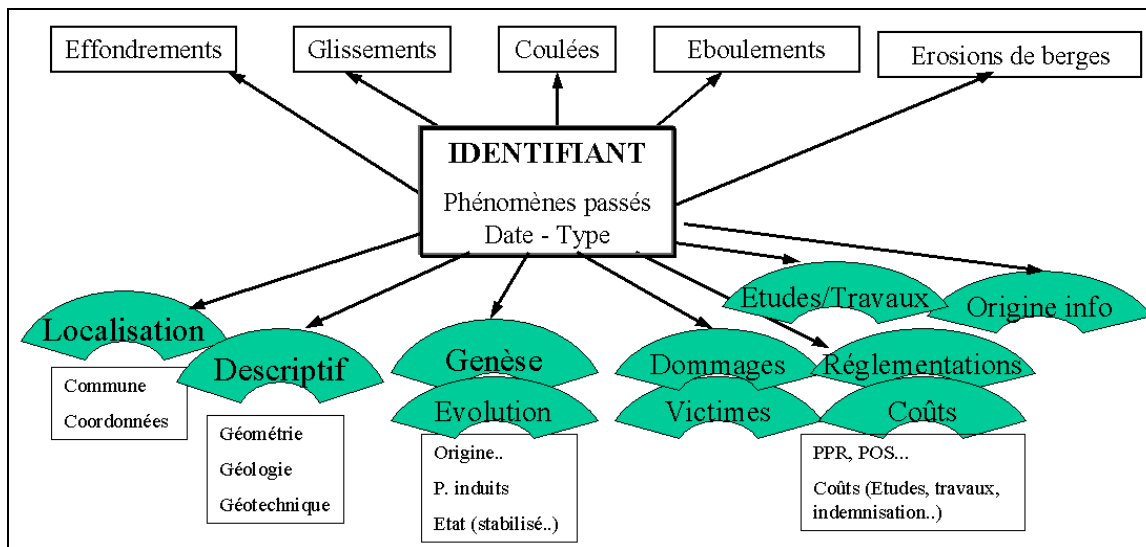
Effondrements

Glissements

Coulées

Eboulements

Erosions de berges

IDENTIFIANT

Phénomènes passés
Date - Type

Etudes/Travaux

Origine info

Localisation

Commune
Coordonnées

Descriptif

Géométrie
Géologie
Géotechnique

Genèse

Evolution

Origine..
P. induits
Etat (stabilisé..)

Dommages

Victimes

Réglementations

Coûts

PPR, POS...
Coûts (Etudes, travaux, indemnisation..)